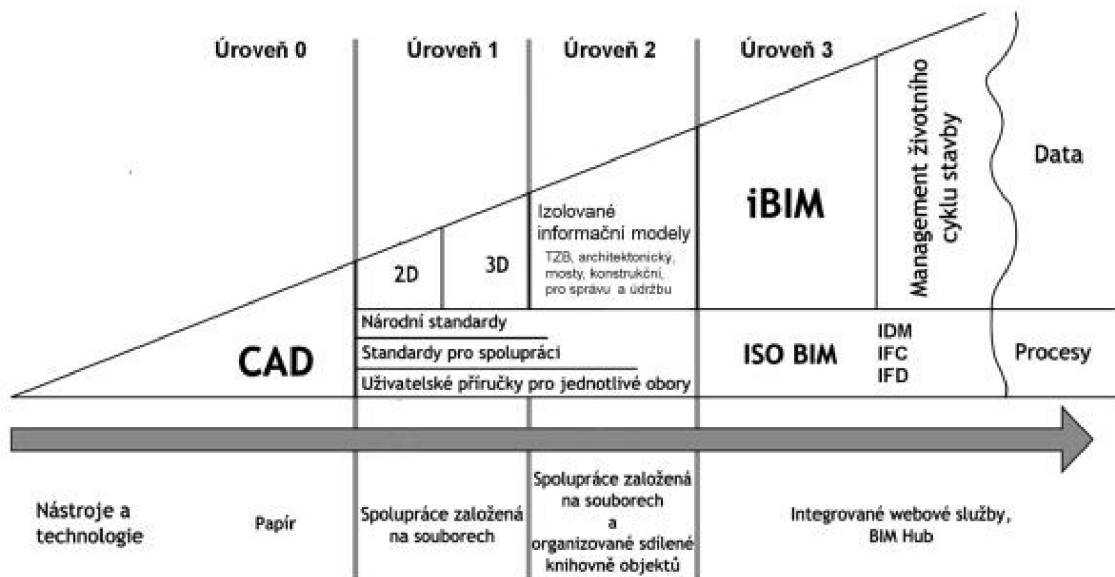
Úroveň 0

Úroveň 1

Úroveň 2

Úroveň 3

Management životního cyklu stavby

Data

2D

3D

Izolované informační modely

TZB, architektonický, mosty, konstrukční, pro správu a údržbu

iBIM

Národní standardy

Standardy pro spolupráci

Uživatelské příručky pro jednotlivé obory

CAD

ISO BIM

IDM
IFC
IFD

Procesy

Nástroje a technologie

Papír

Spolupráce založená na souborech

Spolupráce založená na souborech a organizované sdílené knihovně objektů

Integrované webové služby, BIM Hub